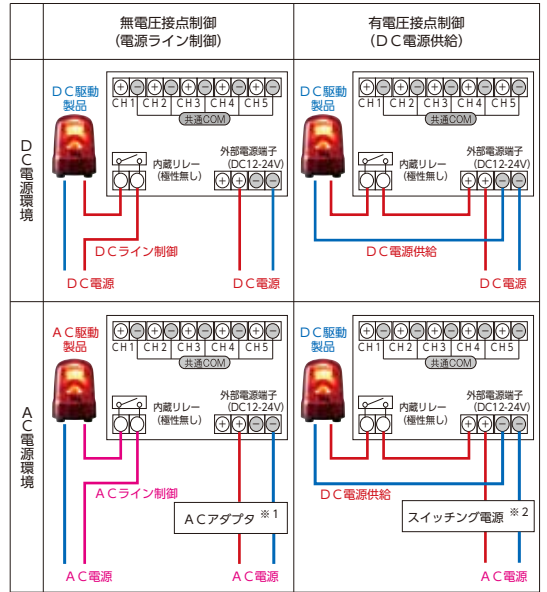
| | 無電圧接点制御
（電源ライン制御） | 有電圧接点制御
（ＤＣ電源供給） |
|---|---|---|
| ＤＣ電源環境 | ＤＣ駆動製品
CH1 CH2 CH3 CH4 CH5
共通COM
内蔵リレー（極性無し）
外部電源端子（DC12-24V）
ＤＣライン制御
ＤＣ電源　ＤＣ電源 | ＤＣ駆動製品
CH1 CH2 CH3 CH4 CH5
共通COM
内蔵リレー（極性無し）
外部電源端子（DC12-24V）
ＤＣ電源供給
ＤＣ電源 |
| ＡＣ電源環境 | ＡＣ駆動製品
CH1 CH2 CH3 CH4 CH5
共通COM
内蔵リレー（極性無し）
外部電源端子（DC12-24V）
ＡＣライン制御
ＡＣアダプタ ※1
ＡＣ電源　ＡＣ電源 | ＤＣ駆動製品
CH1 CH2 CH3 CH4 CH5
共通COM
内蔵リレー（極性無し）
外部電源端子（DC12-24V）
ＤＣ電源供給
スイッチング電源 ※2
ＡＣ電源 |